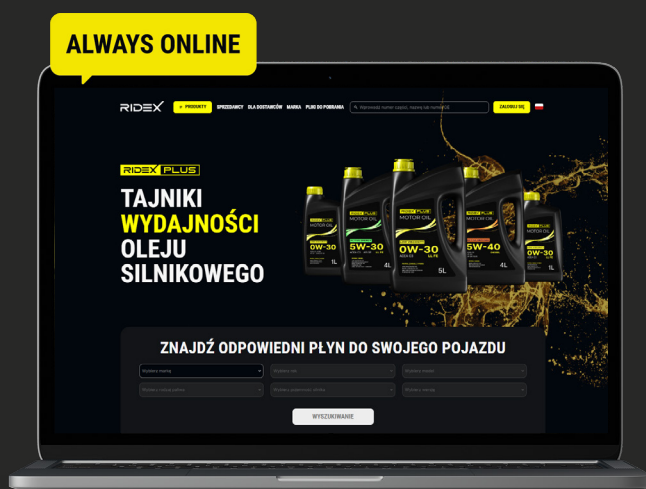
ALWAYS ONLINE

RIDEX

PRODUKTY SPRZEDAWCY DLA DOSTAWCÓW MARKA PLIKI DO POBRANIA

Wprowadź numer części, nazwę lub numer OE

ZALOGUJ SIĘ

RIDEX PLUS

TAJNIKI WYDAJNOŚCI OLEJU SILNIKOWEGO

RIDEX PLUS MOTOR OIL 0W-30 1L

RIDEX PLUS MOTOR OIL 5W-30 4L

RIDEX PLUS MOTOR OIL 0W-30 5L

RIDEX PLUS MOTOR OIL 5W-40 4L

RIDEX PLUS MOTOR OIL 0W-30 1L

ZNAJDŹ ODPOWIEDNI PŁYN DO SWOJEGO POJAZDU

Wybierz markę

Wybierz rok

Wybierz model

Wybierz rodzaj paliwa

Wybierz pojemność silnika

Wybierz wersję

WYSZUKIWANIE